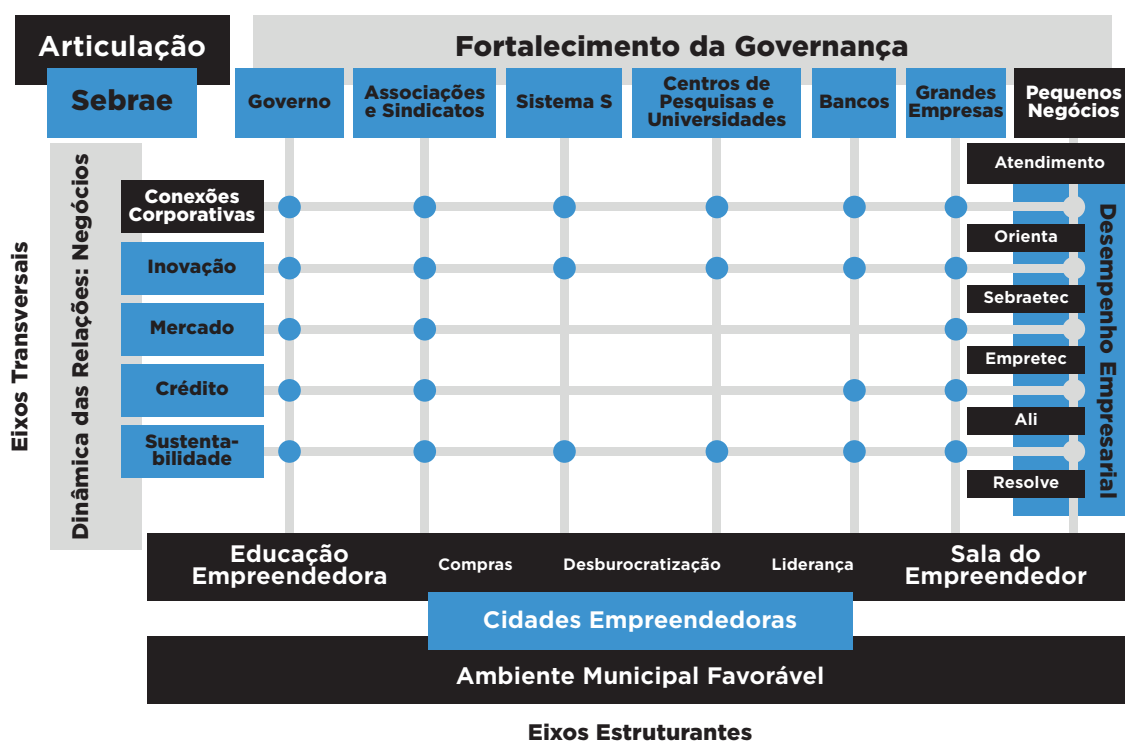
Articulação

Fortalecimento da Governança

Sebrae

Governo

Associações e Sindicatos

Sistema S

Centros de Pesquisas e Universidades

Bancos

Grandes Empresas

Pequenos Negócios

Eixos Transversais

Dinâmica das Relações: Negócios

Conexões Corporativas

Inovação

Mercado

Crédito

Sustentabilidade

Atendimento

Orienta

Sebraetec

Empretec

Ali

Resolve

Desempenho Empresarial

Educação Empreendedora

Compras

Desburocratização

Liderança

Sala do Empreendedor

Cidades Empreendedoras

Ambiente Municipal Favorável

Eixos Estruturantes